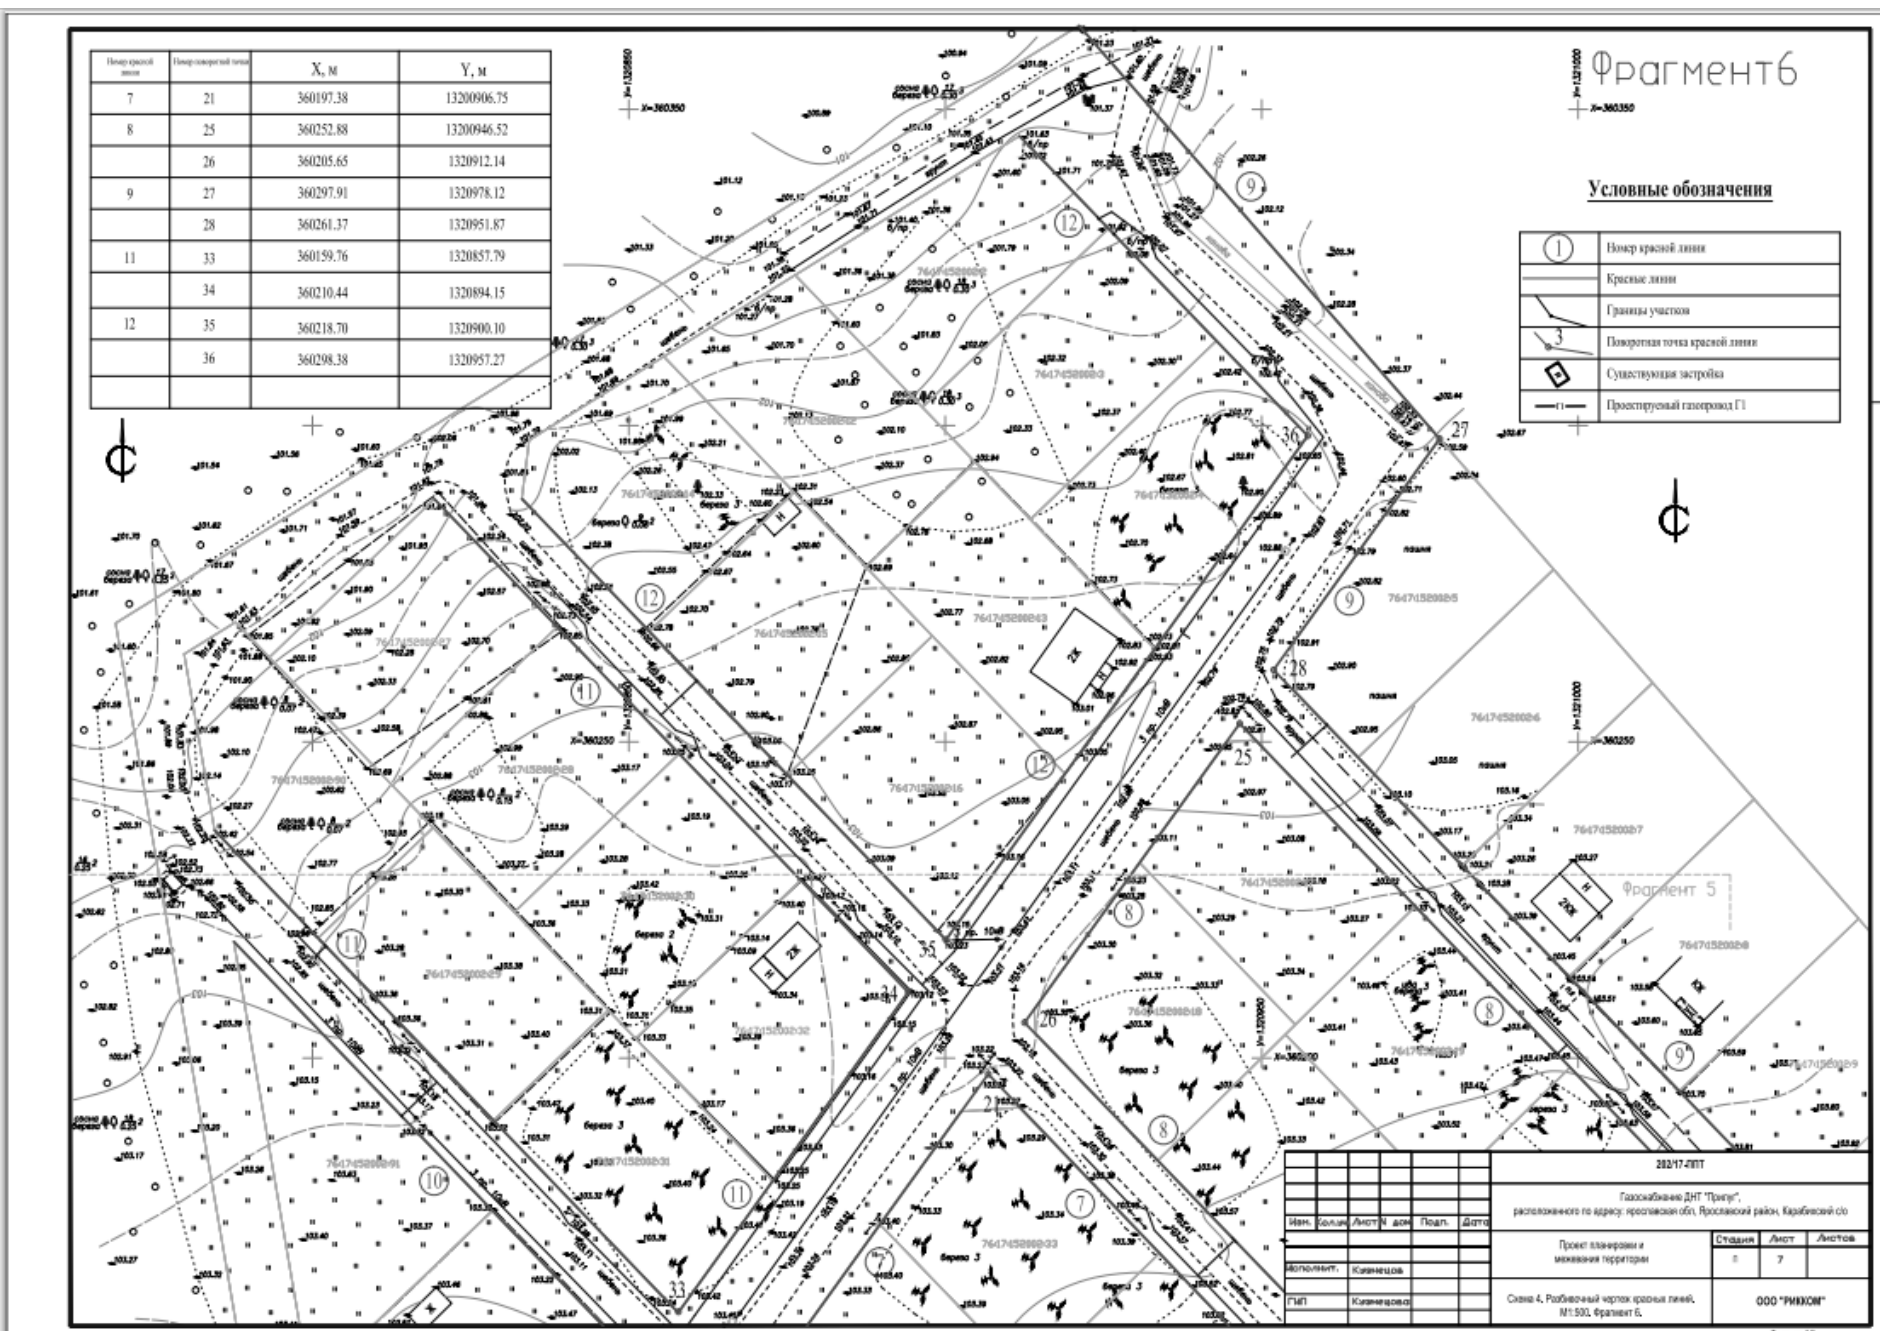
| Номер красной линии | Номер поворотной точки | X, м | Y, м |
|---|---|---|---|
| 7 | 21 | 360197.38 | 13200906.75 |
| 8 | 25 | 360252.88 | 13200946.52 |
| | 26 | 360205.65 | 1320912.14 |
| 9 | 27 | 360297.91 | 1320978.12 |
| | 28 | 360261.37 | 1320951.87 |
| 11 | 33 | 360159.76 | 1320857.79 |
| | 34 | 360210.44 | 1320894.15 |
| 12 | 35 | 360218.70 | 1320900.10 |
| | 36 | 360298.38 | 1320957.27 |
| | | | |

Фрагмент6

Условные обозначения

| | |
|---|---|
| 1 | Номер красной линии |
| | Красные линии |
| | Границы участков |
| 3 | Поворотная точка красной линии |
| | Существующая застройка |
| —Г1— | Проектируемый газопровод Г1 |

X=360350
Y=1320850
Y=1321000
X=360250
Y=1320900
Фрагмент 5

9 12 11 10 8 7 36 27 28 25 26 35 34 33 21

2Ж 2КЖ КЖ Н

береза 3

202/17-ППТ

Газоснабжение ДНТ "Приуп", расположенного по адресу: ярославская обл, Ярославский район, Карабихский с/о

| Изм. | Кол.уч | Лист | N док | Подп. | Дата |
|---|---|---|---|---|---|
| Исполнит. | Кизнецов | | | | |
| ГИП | Кизнецова | | | | |

Проект планировки и межевания территории

| Стадия | Лист | Листов |
|---|---|---|
| П | 7 | |

Схема 4. Разбивочный чертеж красных линий. М1:500. Фрагмент 6.

ООО "РИККОМ"